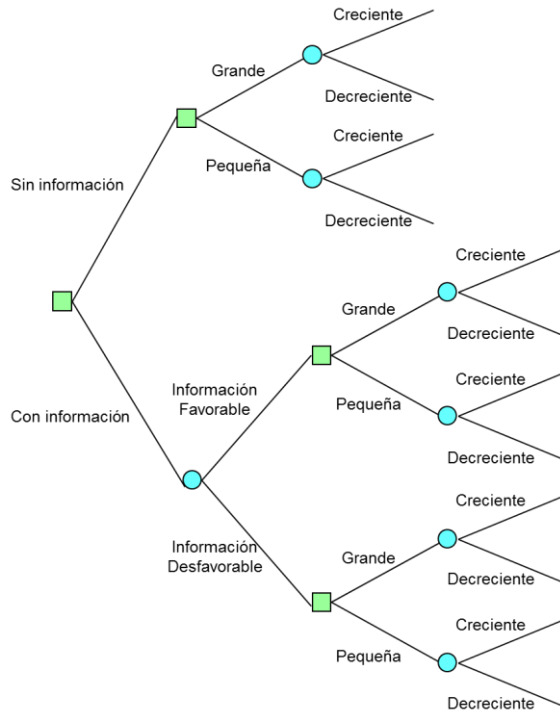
Sin información

Grande

Creciente

Decreciente

Pequeña

Creciente

Decreciente

Con información

Información Favorable

Grande

Creciente

Decreciente

Pequeña

Creciente

Decreciente

Información Desfavorable

Grande

Creciente

Decreciente

Pequeña

Creciente

Decreciente